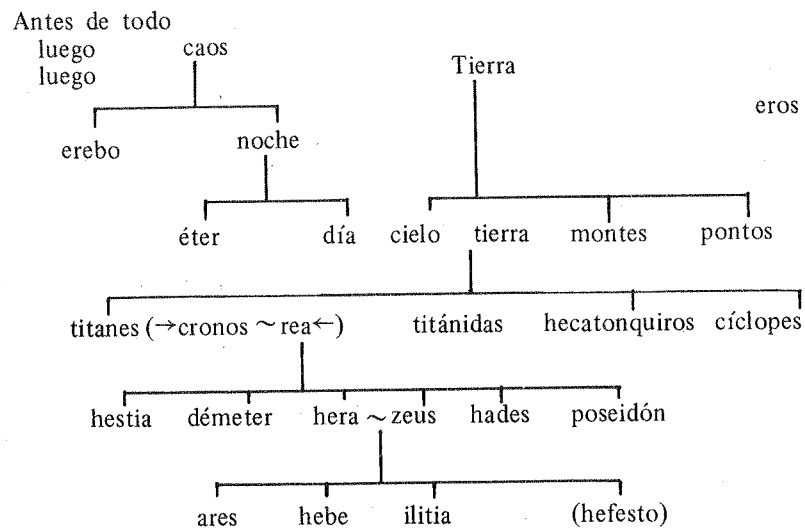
Antes de todo
luego caos
luego

Tierra

eros

erebo noche

éter día

cielo tierra montes pontos

titanes ($\rightarrow$cronos $\sim$ rea$\leftarrow$) titánidas hecatonquiros cíclopes

hestia démeter hera $\sim$ zeus hades poseidón

ares hebe ilitia (hefesto)